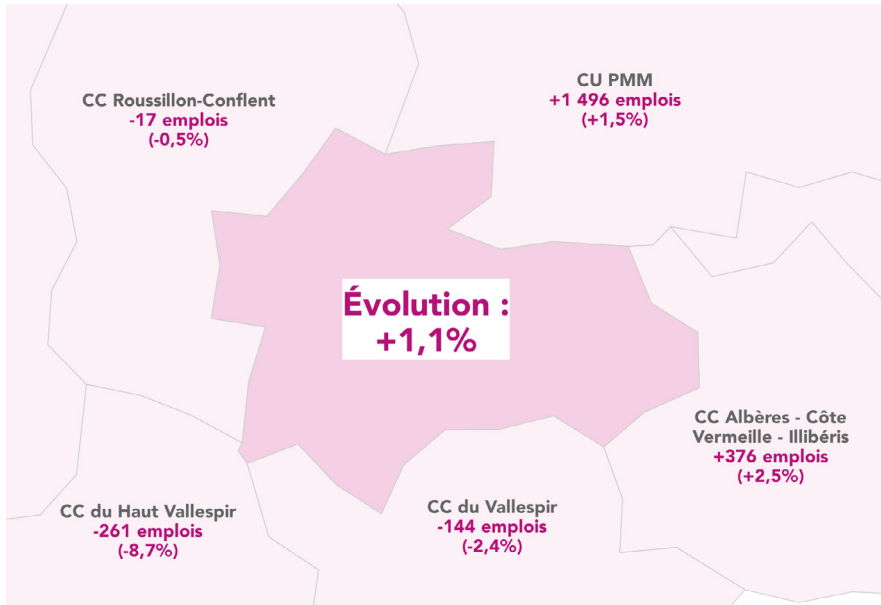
CC Roussillon-Conflent
-17 emplois
(-0,5%)

CU PMM
+1 496 emplois
(+1,5%)

Évolution :
+1,1%

CC Albères - Côte Vermeille - Illibéris
+376 emplois
(+2,5%)

CC du Haut Vallespir
-261 emplois
(-8,7%)

CC du Vallespir
-144 emplois
(-2,4%)